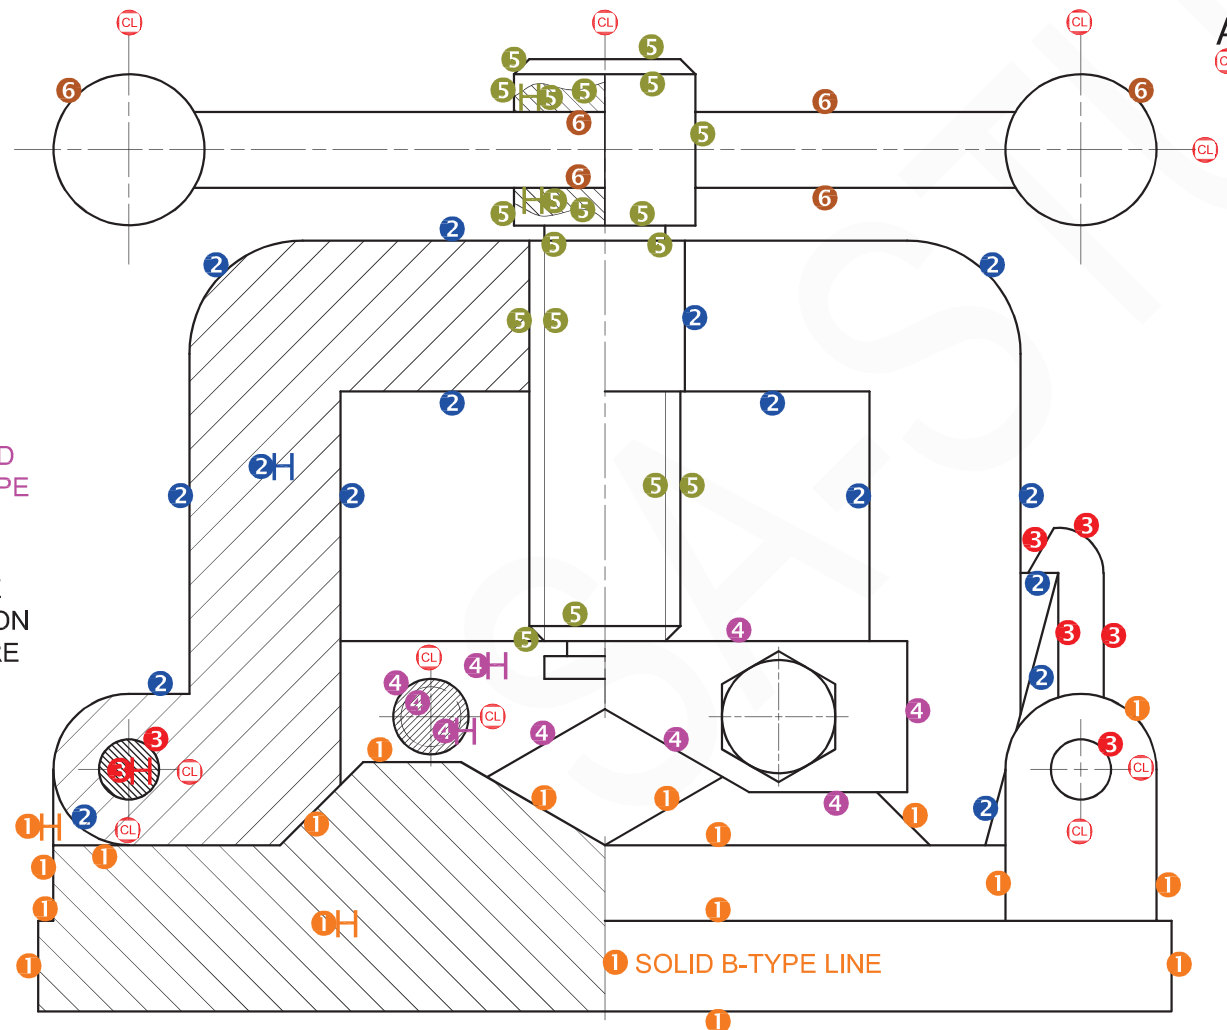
CL CL CL
A
CL
5 5
6 5 5 5 5 6 6
5
CL
6
5 5 5 5 6
5 5
2
2 5 5 2
5 5 2
2 2
D
PE
2 2
2 2 5 5 2 2
3 3
2
3 3
ON
RE
5
5 4
CL 4
2 4 2
4 4 CL 1
3 4 4 4 3
3 CL 1 4 CL
1 1 4
1 2 CL 1 1 2 CL
1 1
1 1
1 1
1
1 1
1 SOLID B-TYPE LINE 1
1